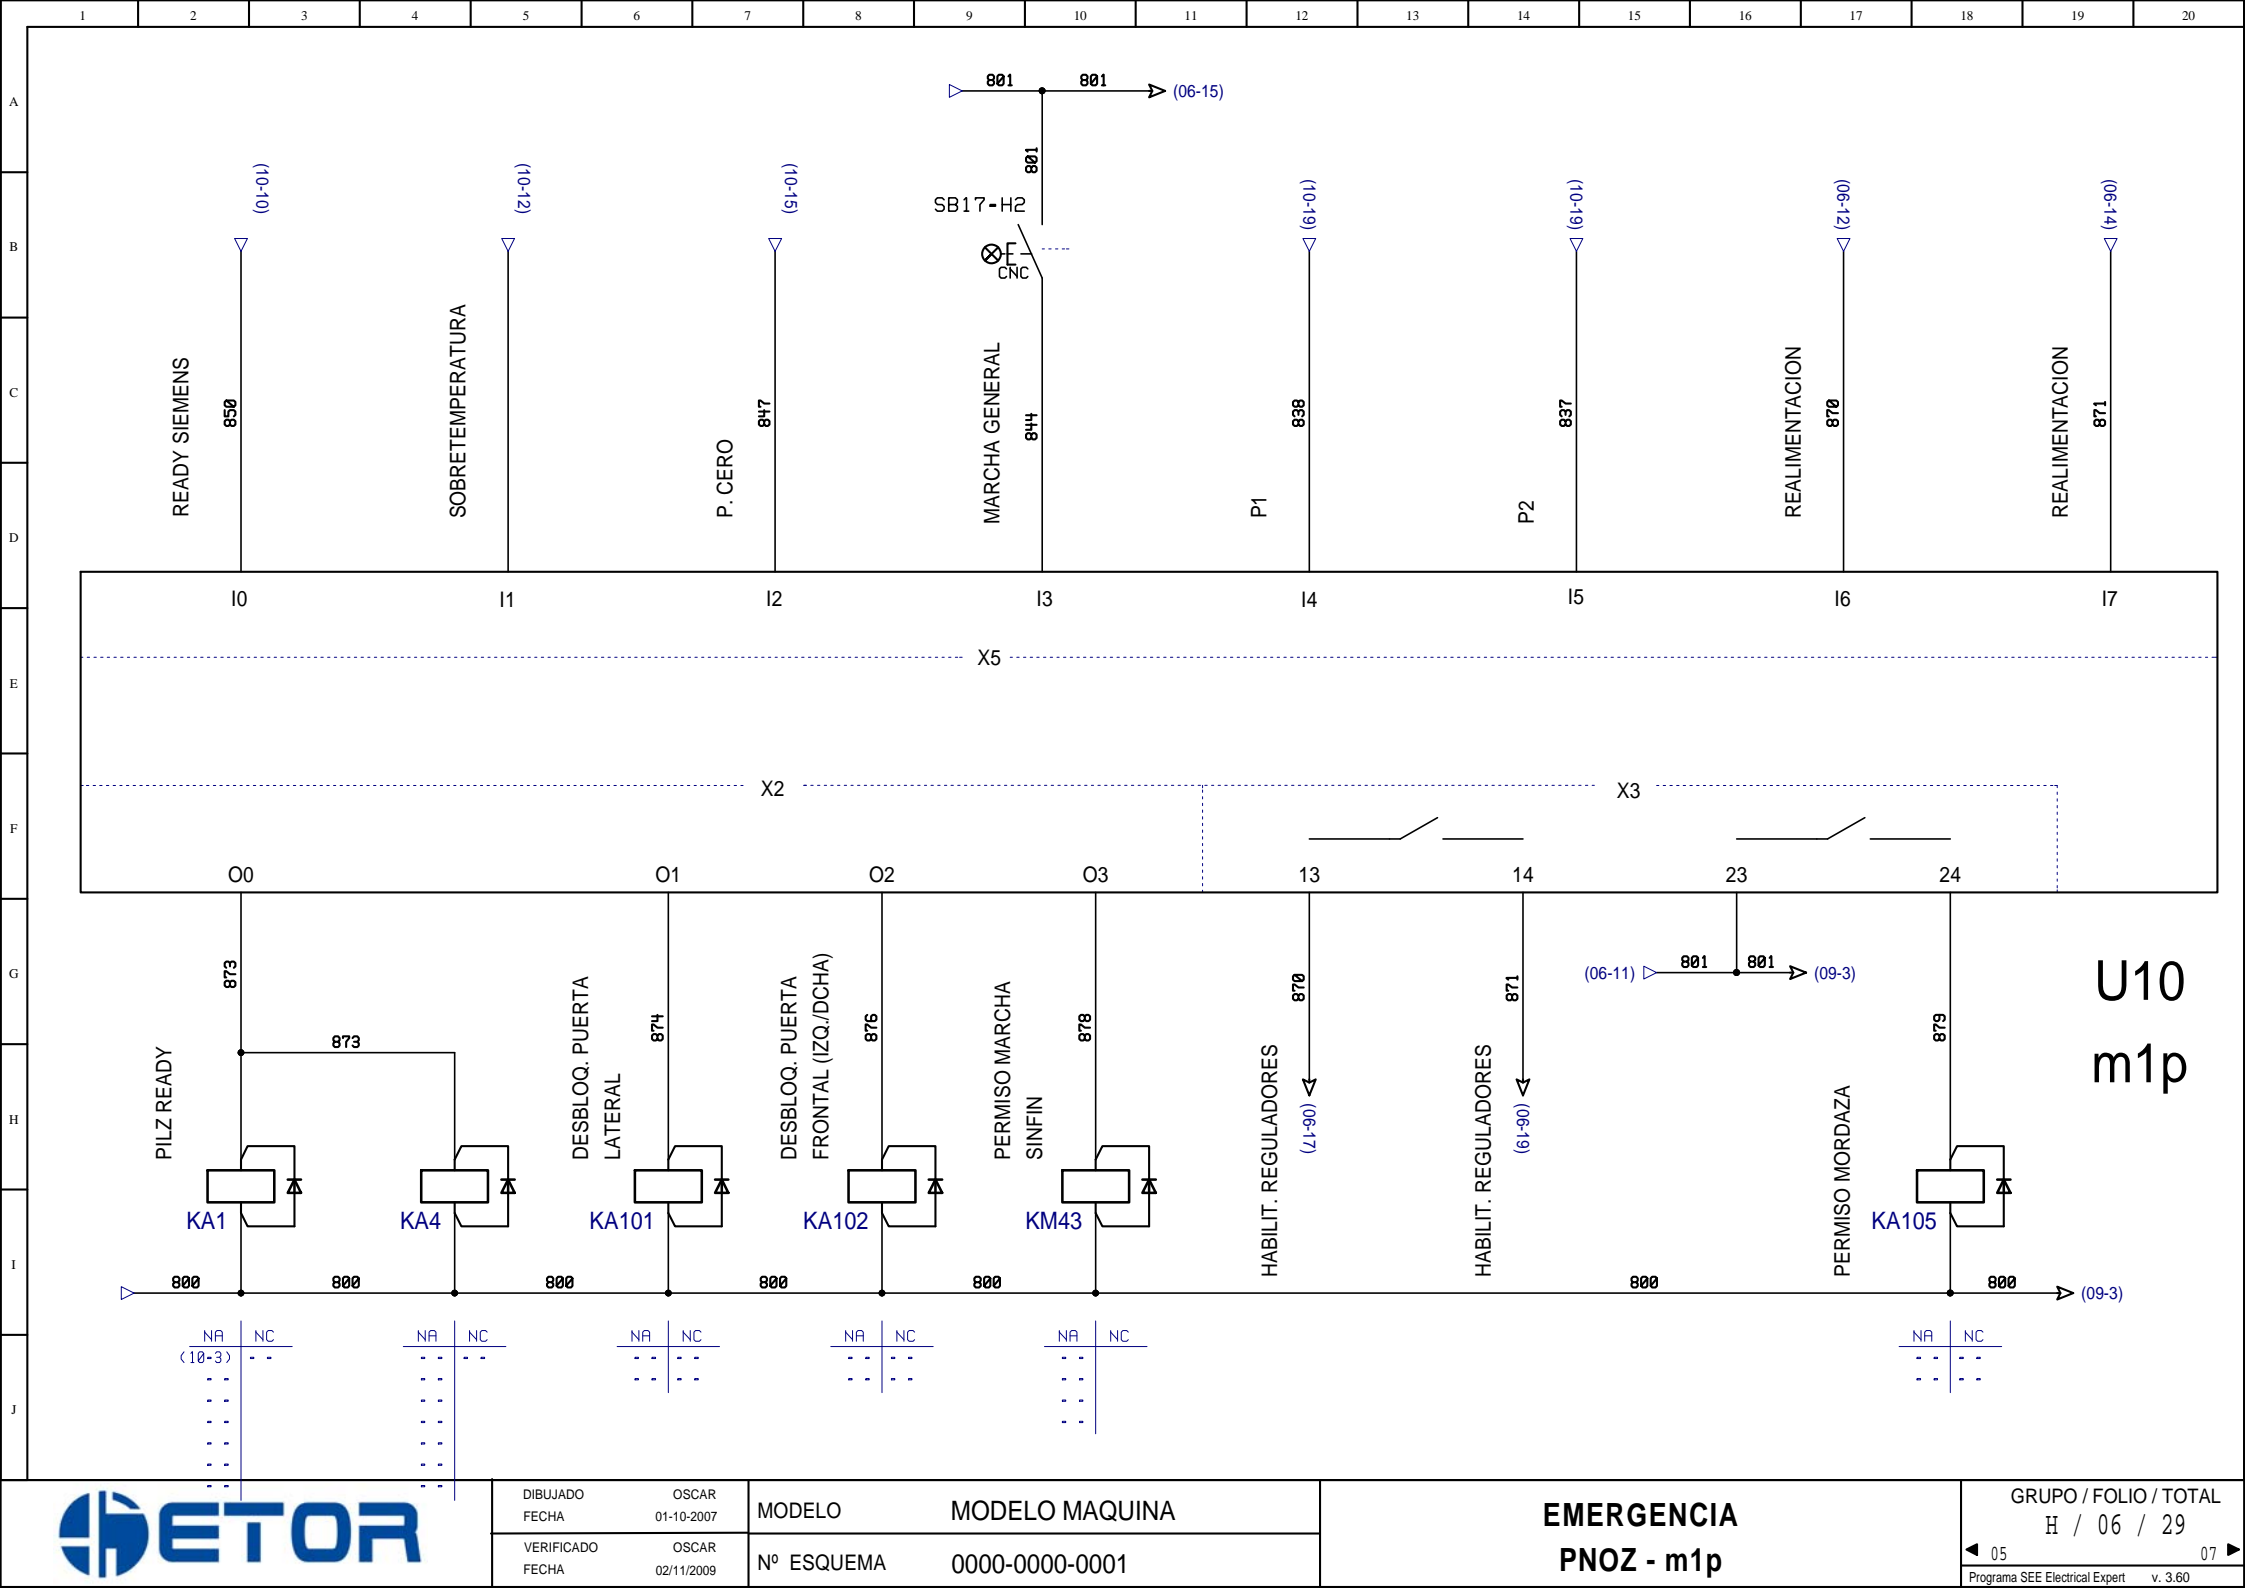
1 2 3 4 5 6 7 8 9 10 11 12 13 14 15 16 17 18 19 20

A B C D E F G H I J

801 801 (06-15)

801

SB17-H2

CNC

(10-10) (10-12) (10-15) (10-19) (10-19) (06-12) (06-14)

READY SIEMENS 850

SOBRETEMPERATURA

P. CERO 847

MARCHA GENERAL 844

P1 838

P2 837

REALIMENTACION 870

REALIMENTACION 871

I0 I1 I2 I3 I4 I5 I6 I7

X5

X2

X3

O0 O1 O2 O3 13 14 23 24

873

873

PILZ READY

DESBLOQ. PUERTA LATERAL 874

DESBLOQ. PUERTA FRONTAL (IZQ./DCHA) 876

PERMISO MARCHA SINFIN 878

HABILIT. REGULADORES 870 (06-17)

HABILIT. REGULADORES 871 (06-19)

(06-11) 801 801 (09-3)

PERMISO MORDAZA 879

U10

m1p

KA1 KA4 KA101 KA102 KM43 KA105

800 800 800 800 800 800 800 (09-3)

NA NC
(10-3) - -

NA NC

NA NC

NA NC

NA NC

NA NC

ETOR

DIBUJADO OSCAR
FECHA 01-10-2007
VERIFICADO OSCAR
FECHA 02/11/2009

MODELO MODELO MAQUINA
Nº ESQUEMA 0000-0000-0001

EMERGENCIA
PNOZ - m1p

GRUPO / FOLIO / TOTAL
H / 06 / 29
05 07
Programa SEE Electrical Expert v. 3.60